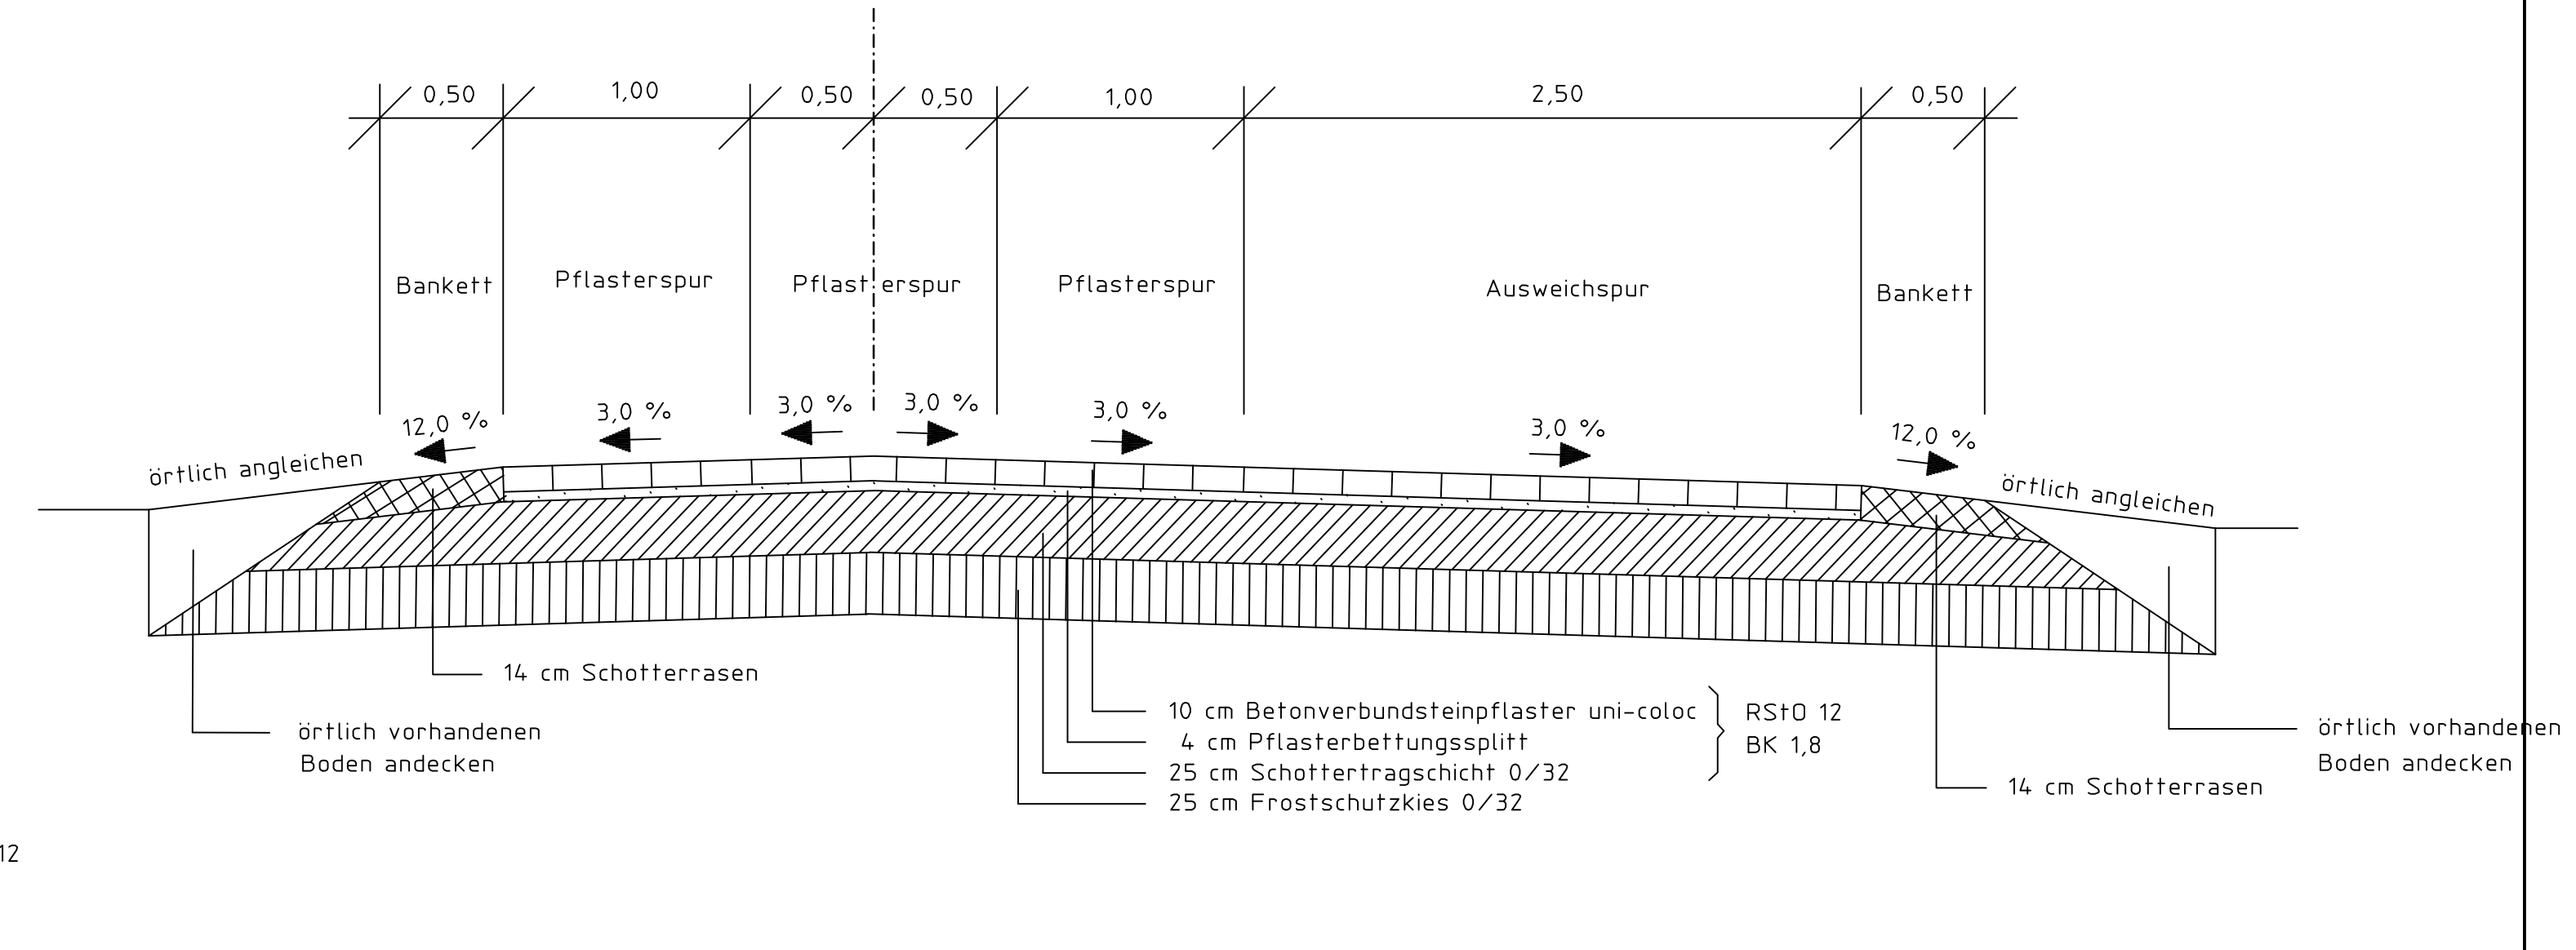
0,50 1,00 0,50 0,50 1,00 2,50 0,50

Bankett Pflasterspur Pflasterspur Pflasterspur Ausweichspur Bankett

12,0 % 3,0 % 3,0 % 3,0 % 3,0 % 3,0 % 12,0 %

örtlich angleichen

örtlich angleichen

14 cm Schotterrasen

örtlich vorhandenen Boden andecken

10 cm Betonverbundsteinpflaster uni-coloc
4 cm Pflasterbettungssplitt
25 cm Schottertragschicht 0/32
25 cm Frostschutzkies 0/32

RStO 12
BK 1,8

14 cm Schotterrasen

örtlich vorhandenen Boden andecken

12